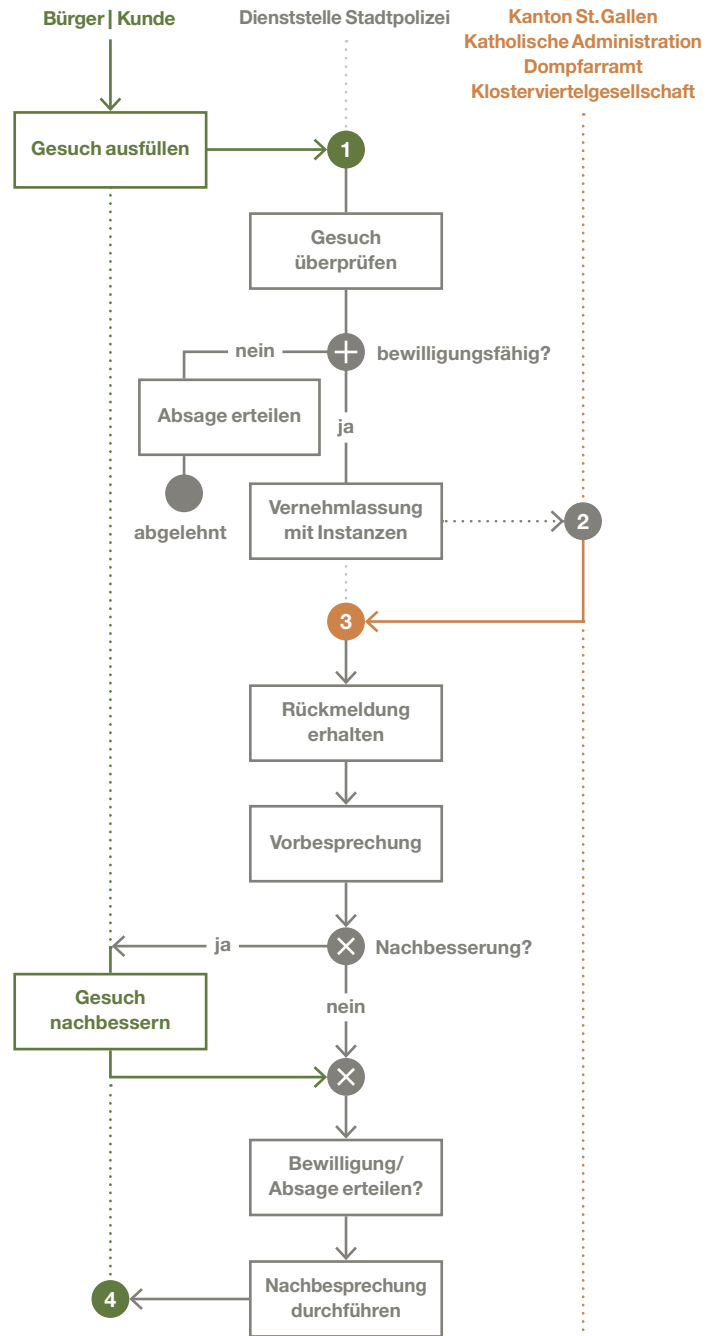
Bürger | Kunde

Dienststelle Stadtpolizei

Kanton St. Gallen
Katholische Administration
Dompfarramt
Klosterviertelgesellschaft

Gesuch ausfüllen

1

Gesuch überprüfen

nein

bewilligungsfähig?

Absage erteilen

ja

abgelehnt

Vernehmlassung mit Instanzen

2

3

Rückmeldung erhalten

Vorbesprechung

ja

Nachbesserung?

Gesuch nachbessern

nein

Bewilligung/ Absage erteilen?

4

Nachbesprechung durchführen